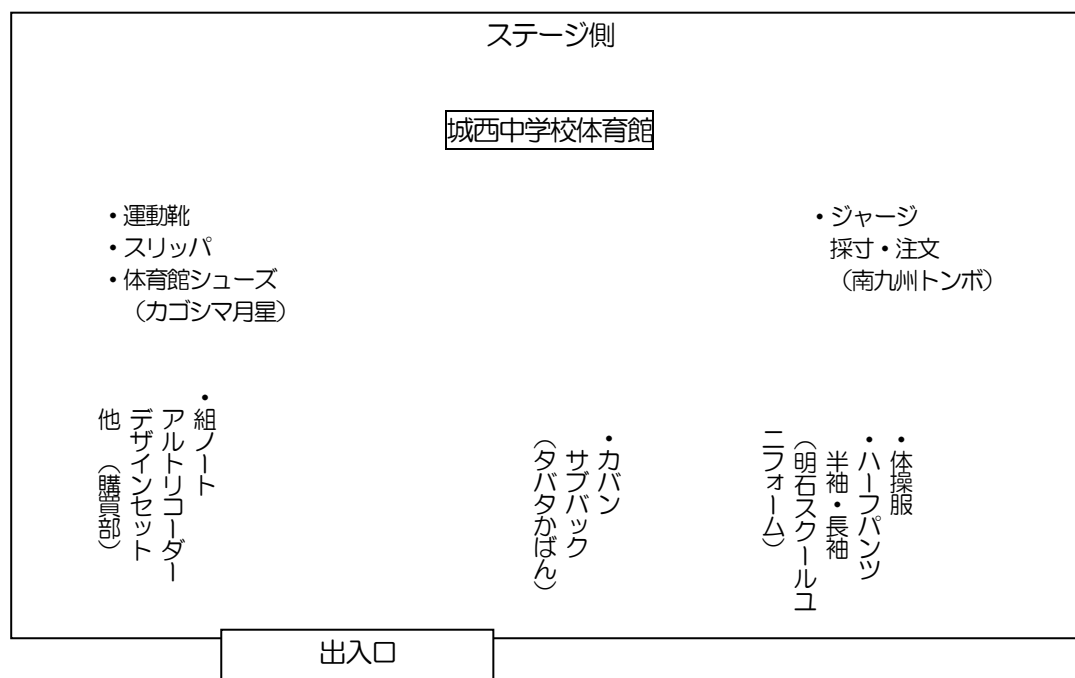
ステージ側

城西中学校体育館

・運動靴
・スリッパ
・体育館シューズ
（カゴシマ月星）

・ジャージ
採寸・注文
（南九州トンボ）

・組ノート
アルトリコーダー
デザインセット
他（購買部）

・カバン
サブバック
（タバタかばん）

・体操服
・ハーフパンツ
半袖・長袖
（明石スクールユニフォーム）

出入口